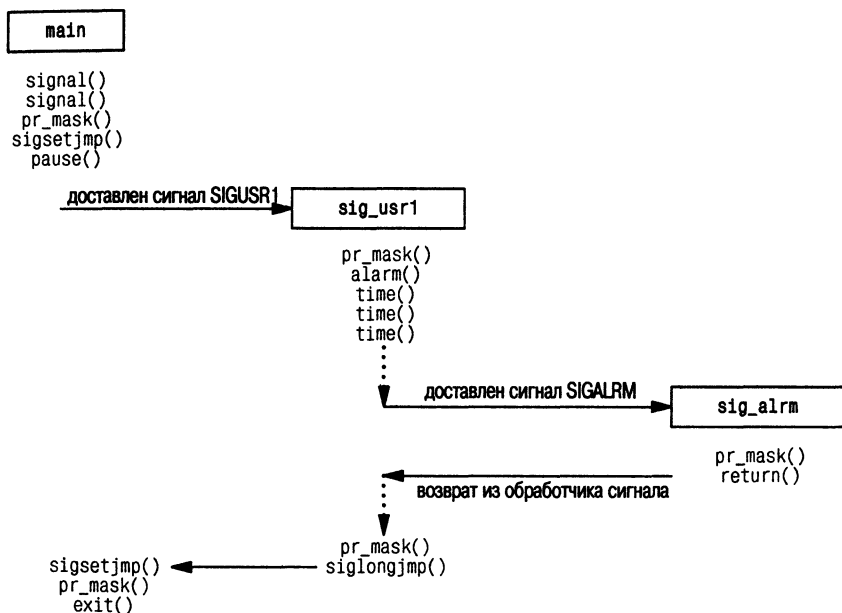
main

signal()
signal()
pr_mask()
sigsetjmp()
pause()

доставлен сигнал SIGUSR1

sig_usr1

pr_mask()
alarm()
time()
time()
time()

доставлен сигнал SIGALRM

sig_alrm

pr_mask()
return()

возврат из обработчика сигнала

pr_mask()
siglongjmp()

sigsetjmp()
pr_mask()
exit()